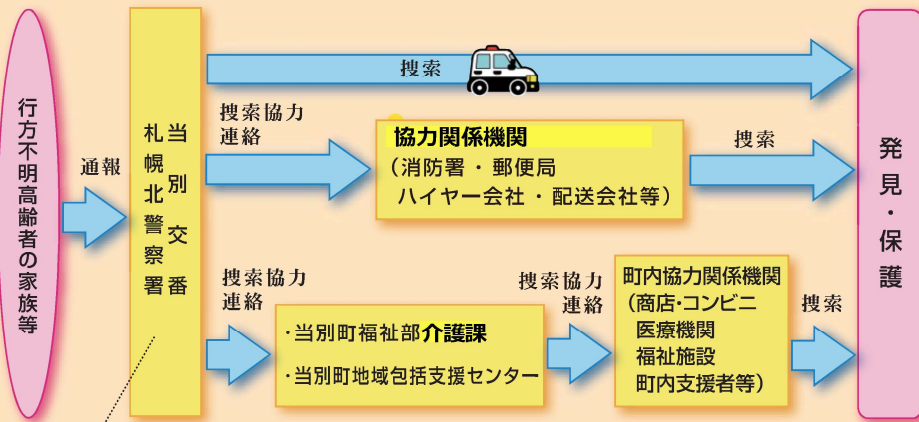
行方不明高齢者の家族等

通報

札幌北警察署
当別交番

捜索

搜索協力
連絡

協力関係機関
（消防署 ・ 郵便局
ハイヤー会社 ・ 配送会社等）

捜索

捜索協力
連絡

・当別町福祉部介護課
・当別町地域包括支援センター

捜索協力
連絡

町内協力関係機関
（商店・コンビニ
医療機関
福祉施設
町内支援者等）

捜索

発見・保護